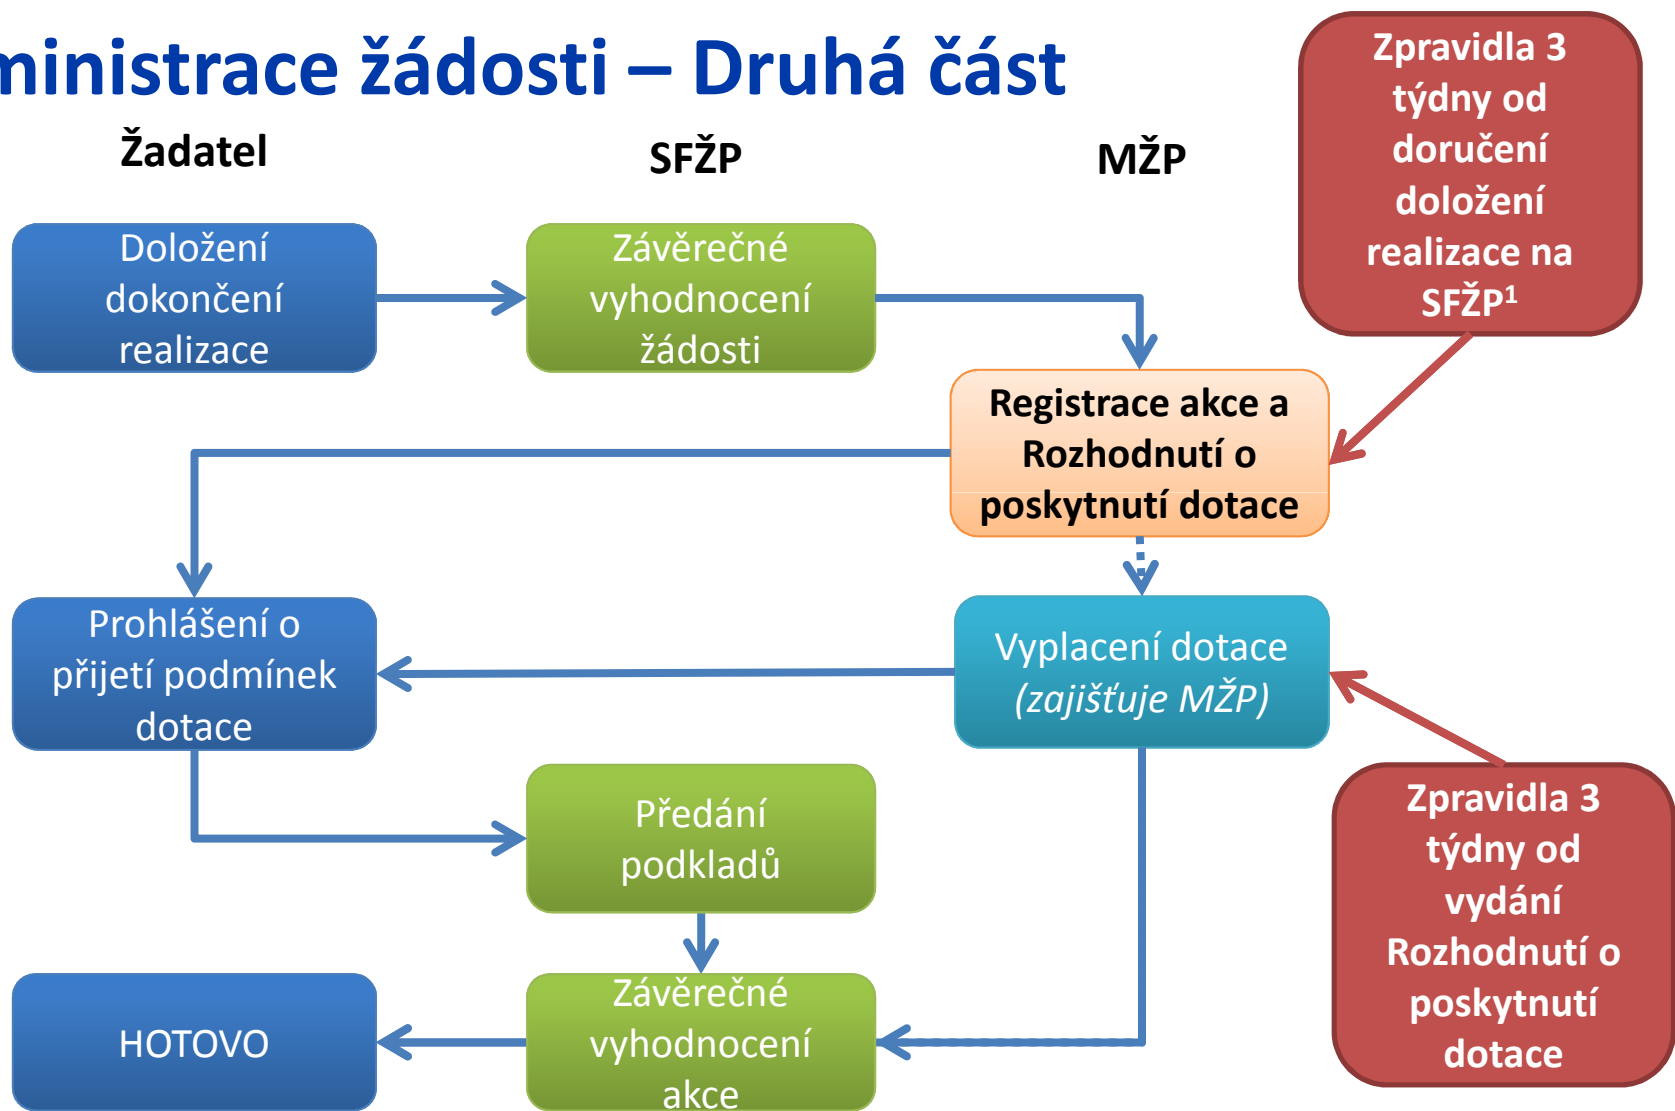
ministrace žádosti – Druhá část

Žadatel

SFŽP

MŽP

Zpravidla 3 týdny od doručení doložení realizace na SFŽP¹

Doložení dokončení realizace

Závěrečné vyhodnocení žádosti

Registrace akce a Rozhodnutí o poskytnutí dotace

Prohlášení o přijetí podmínek dotace

Vyplacení dotace (zajišťuje MŽP)

Zpravidla 3 týdny od vydání Rozhodnutí o poskytnutí dotace

Předání podkladů

HOTOVO

Závěrečné vyhodnocení akce